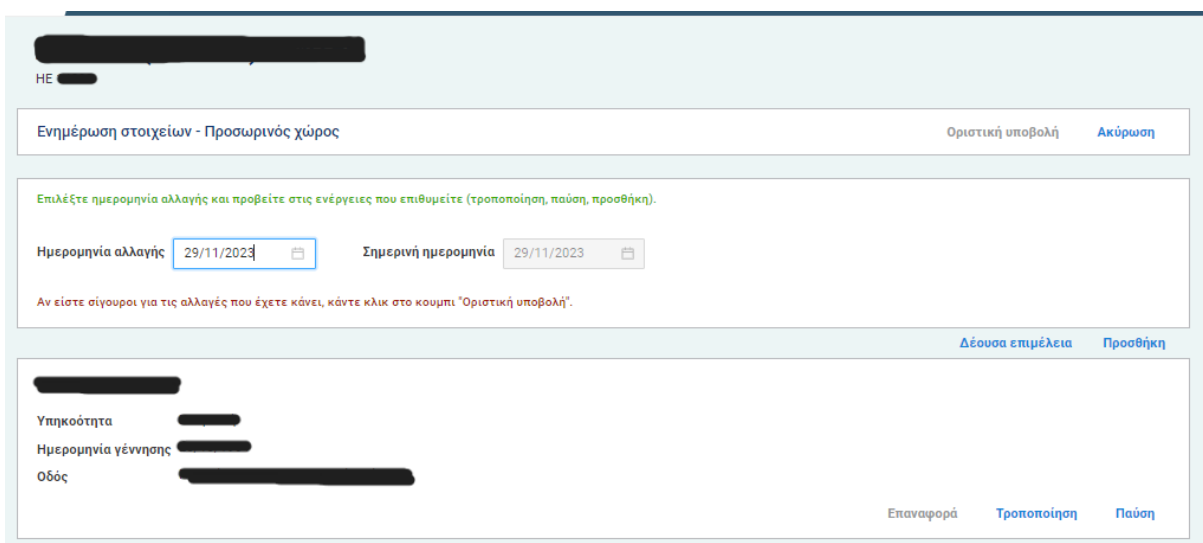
HE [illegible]

Ενημέρωση στοιχείων - Προσωρινός χώρος

Οριστική υποβολή

Ακύρωση

Επιλέξτε ημερομηνία αλλαγής και προβείτε στις ενέργειες που επιθυμείτε (τροποποίηση, παύση, προσθήκη).

Ημερομηνία αλλαγής 29/11/2023

Σημερινή ημερομηνία 29/11/2023

Αν είστε σίγουροι για τις αλλαγές που έχετε κάνει, κάντε κλικ στο κουμπί "Οριστική υποβολή".

Δέουσα επιμέλεια

Προσθήκη

Υπηκοότητα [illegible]

Ημερομηνία γέννησης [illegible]

Οδός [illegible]

Επαναφορά

Τροποποίηση

Παύση